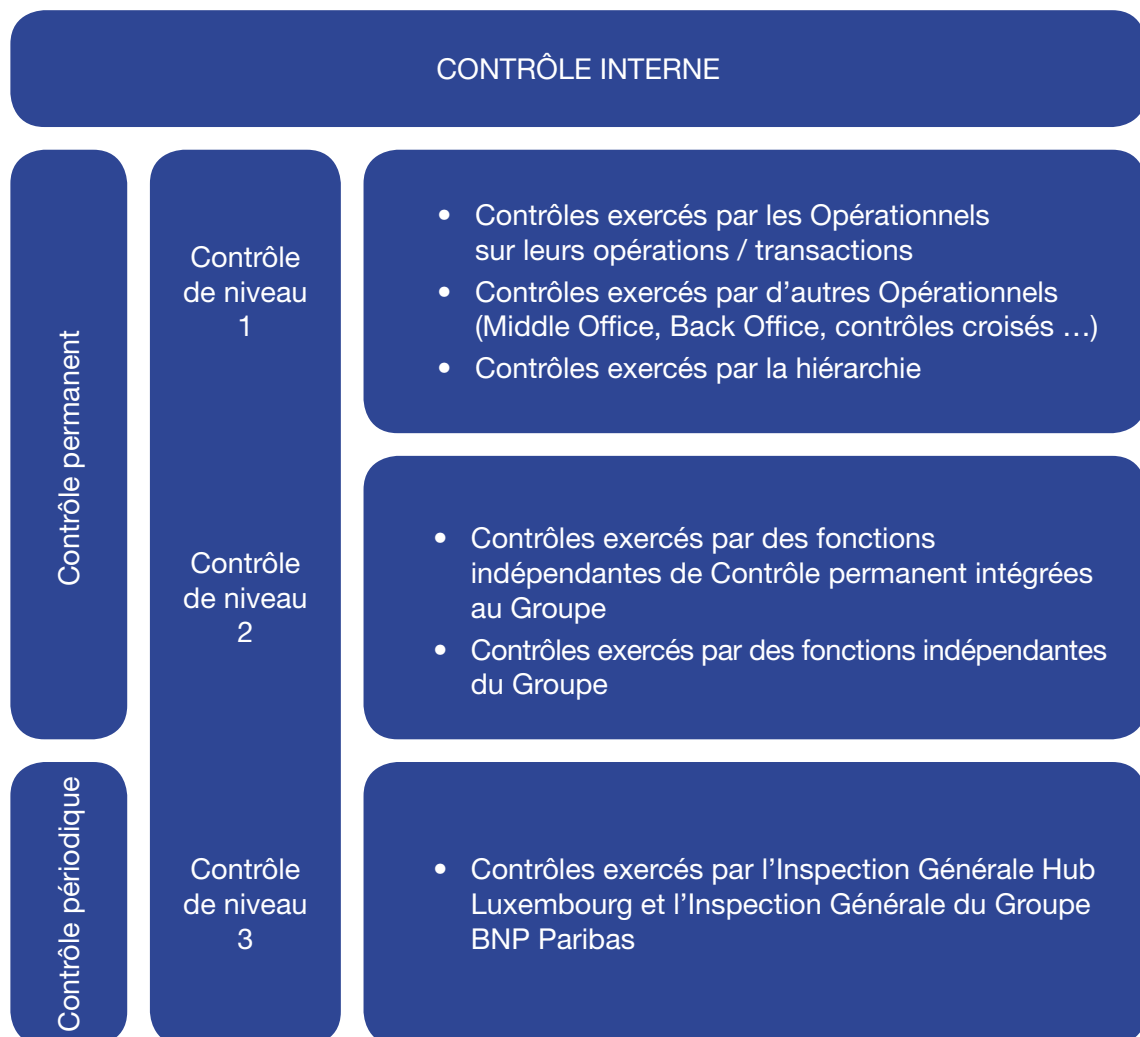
CONTRÔLE INTERNE

Contrôle permanent

Contrôle de niveau 1

- Contrôles exercés par les Opérationnels sur leurs opérations / transactions
- Contrôles exercés par d'autres Opérationnels (Middle Office, Back Office, contrôles croisés …)
- Contrôles exercés par la hiérarchie

Contrôle de niveau 2

- Contrôles exercés par des fonctions indépendantes de Contrôle permanent intégrées au Groupe
- Contrôles exercés par des fonctions indépendantes du Groupe

Contrôle périodique

Contrôle de niveau 3

- Contrôles exercés par l'Inspection Générale Hub Luxembourg et l'Inspection Générale du Groupe BNP Paribas